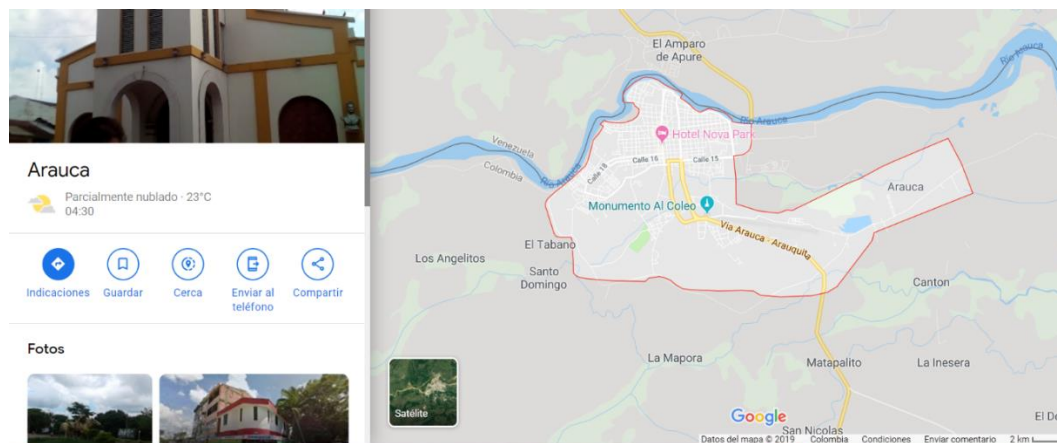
Arauca

Parcialmente nublado · 23°C
04:30

Indicaciones
Guardar
Cerca
Enviar al teléfono
Compartir

Fotos

El Amparo de Apure
Río Arauca
Río Arauca
Hotel Nova Park
Venezuela
Colombia
Río Arauca
Calle 18
Calle 16
Calle 15
Arauca
Monumento Al Coleo
Vía Arauca - Arauquita
El Tabano
Los Angelitos
Santo Domingo
Canton
La Mapora
Matapalito
La Inesera
Satélite
Google
San Nicolas
El De
Datos del mapa ©2019 Colombia Condiciones Enviar comentario 2 km